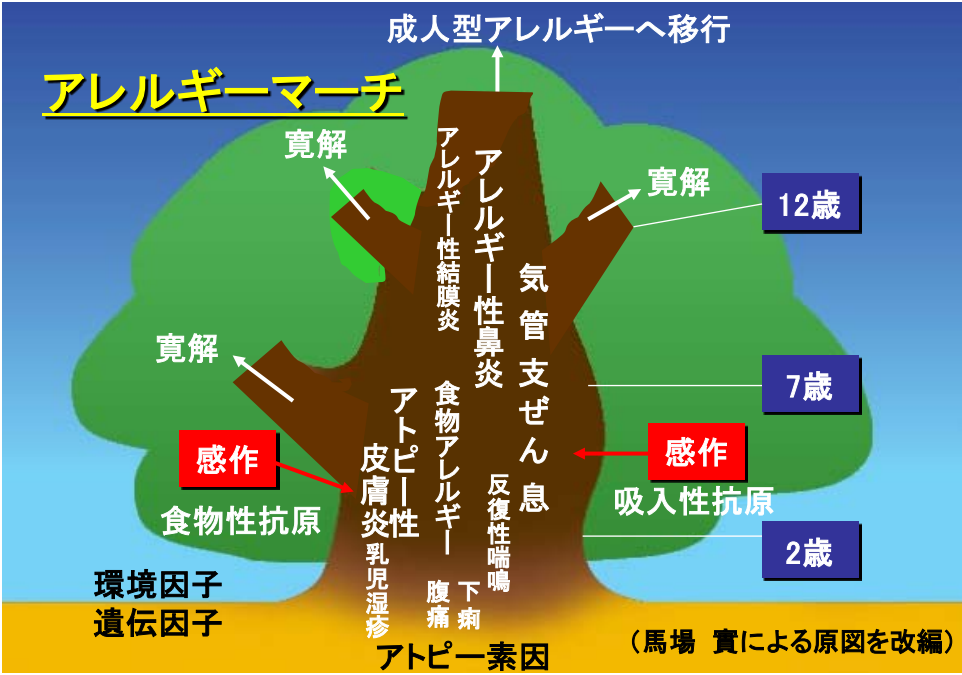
成人型アレルギーへ移行

アレルギーマーチ

寛解

寛解

寛解

12歳

7歳

2歳

アレルギー性結膜炎

アレルギー性鼻炎

気管支ぜん息

アトピー性皮膚炎

食物アレルギー

反復性喘鳴

乳児湿疹

腹痛

下痢

感作

食物性抗原

感作

吸入性抗原

環境因子
遺伝因子

アトピー素因

（馬場　實による原図を改編）